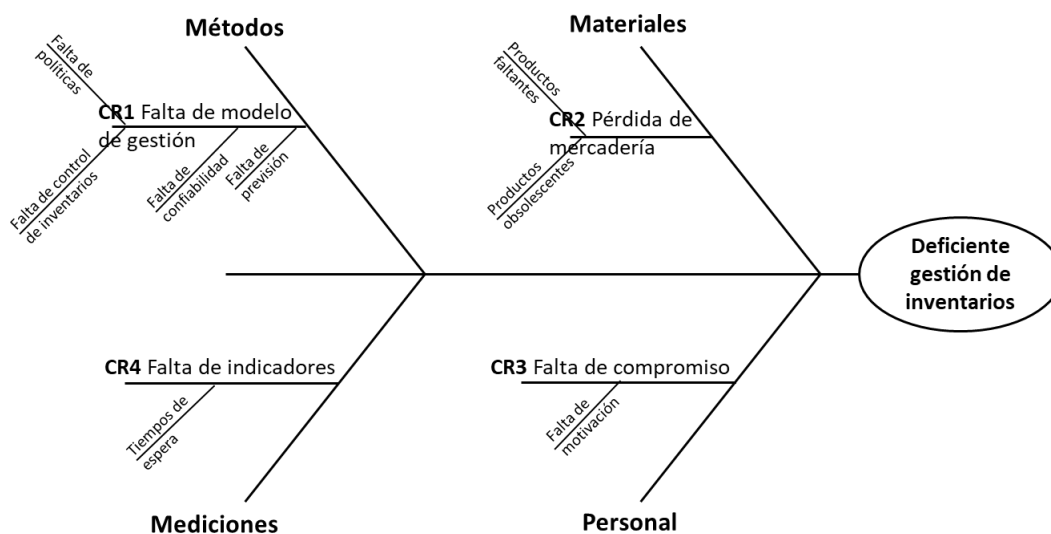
Métodos

Falta de políticas

CR1 Falta de modelo de gestión

Falta de control de inventarios

Falta de confiabilidad

Falta de previsión

Materiales

Productos faltantes

CR2 Pérdida de mercadería

Productos obsolescentes

Deficiente gestión de inventarios

CR4 Falta de indicadores

Tiempos de espera

Mediciones

CR3 Falta de compromiso

Falta de motivación

Personal